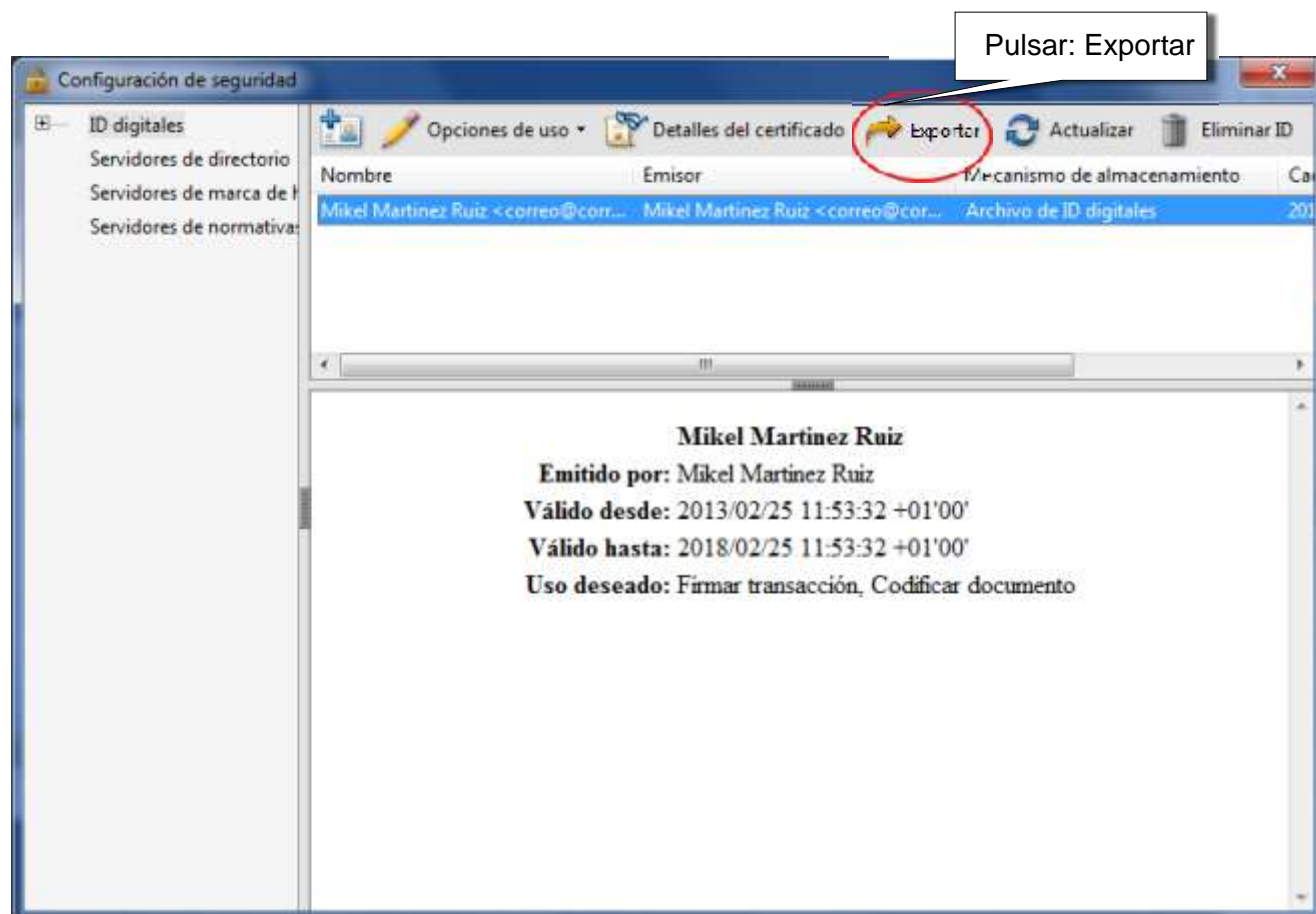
Pulsar: Exportar

Configuración de seguridad

ID digitales
Servidores de directorio
Servidores de marca de h
Servidores de normativas

Opciones de uso ▾ Detalles del certificado Exportar Actualizar Eliminar ID

| Nombre | Emisor | Mecanismo de almacenamiento | Ca |
|---|---|---|---|
| Mikel Martinez Ruiz <correo@corr... | Mikel Martinez Ruiz <correo@cor... | Archivo de ID digitales | 201 |

Mikel Martinez Ruiz
Emitido por: Mikel Martinez Ruiz
Válido desde: 2013/02/25 11:53:32 +01'00'
Válido hasta: 2018/02/25 11:53:32 +01'00'
Uso deseado: Firmar transacción, Codificar documento